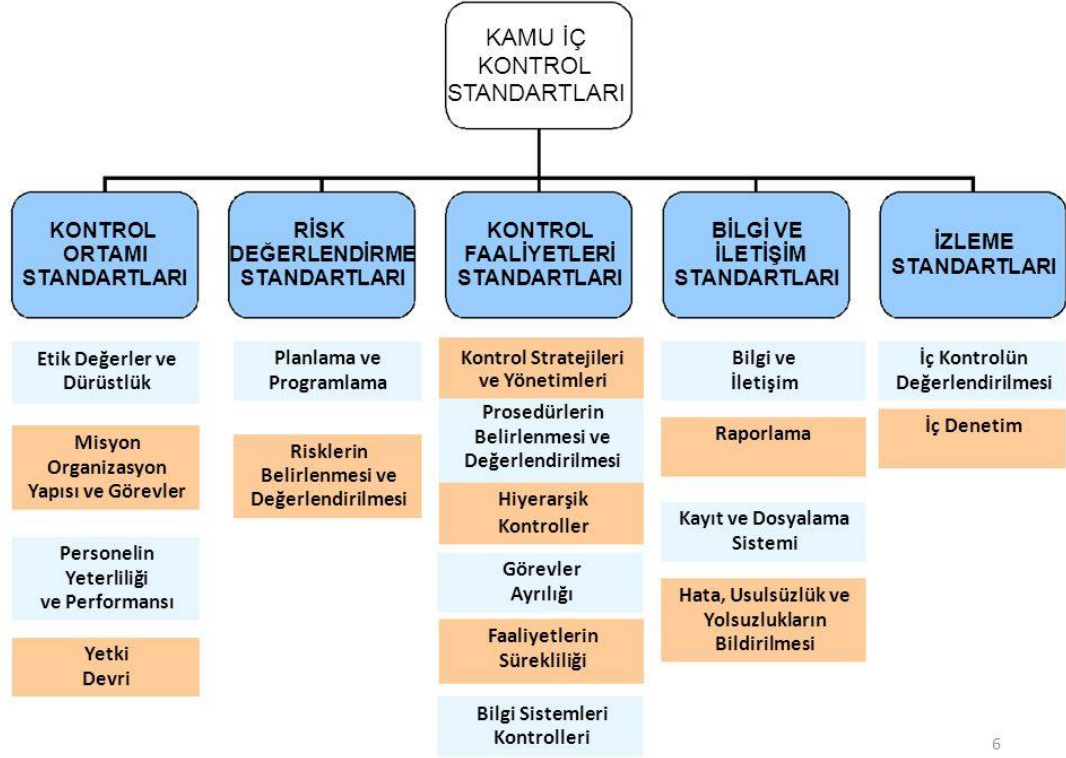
KAMU İÇ KONTROL STANDARTLARI

KONTROL ORTAMI STANDARTLARI

Etik Değerler ve Dürüstlük

Misyon Organizasyon Yapısı ve Görevler

Personelin Yeterliliği ve Performansı

Yetki Devri

RİSK DEĞERLENDİRME STANDARTLARI

Planlama ve Programlama

Risklerin Belirlenmesi ve Değerlendirilmesi

KONTROL FAALİYETLERİ STANDARTLARI

Kontrol Stratejileri ve Yönetimleri

Prosedürlerin Belirlenmesi ve Değerlendirilmesi

Hiyerarşik Kontroller

Görevler Ayrılığı

Faaliyetlerin Sürekliliği

Bilgi Sistemleri Kontrolleri

BİLGİ VE İLETİŞİM STANDARTLARI

Bilgi ve İletişim

Raporlama

Kayıt ve Dosyalama Sistemi

Hata, Usulsüzlük ve Yolsuzlukların Bildirilmesi

İZLEME STANDARTLARI

İç Kontrolün Değerlendirilmesi

İç Denetim

6